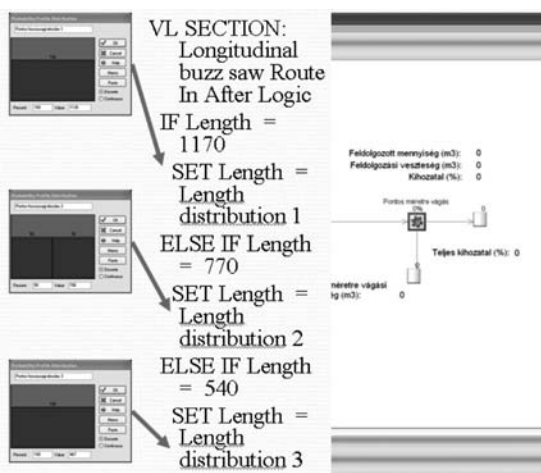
VL SECTION:
Longitudinal buzz saw Route In After Logic
IF Length = 1170
SET Length = Length distribution 1
ELSE IF Length = 770
SET Length = Length distribution 2
ELSE IF Length = 540
SET Length = Length distribution 3

Feldolgozott mennyiség (m3): 0
Feldolgozási veszteség (m3): 0
Kihozatal (%): 0
Pontos méretre vágás
Teljes kihozatal (%): 0
méretre vágási
ég (m3): 0